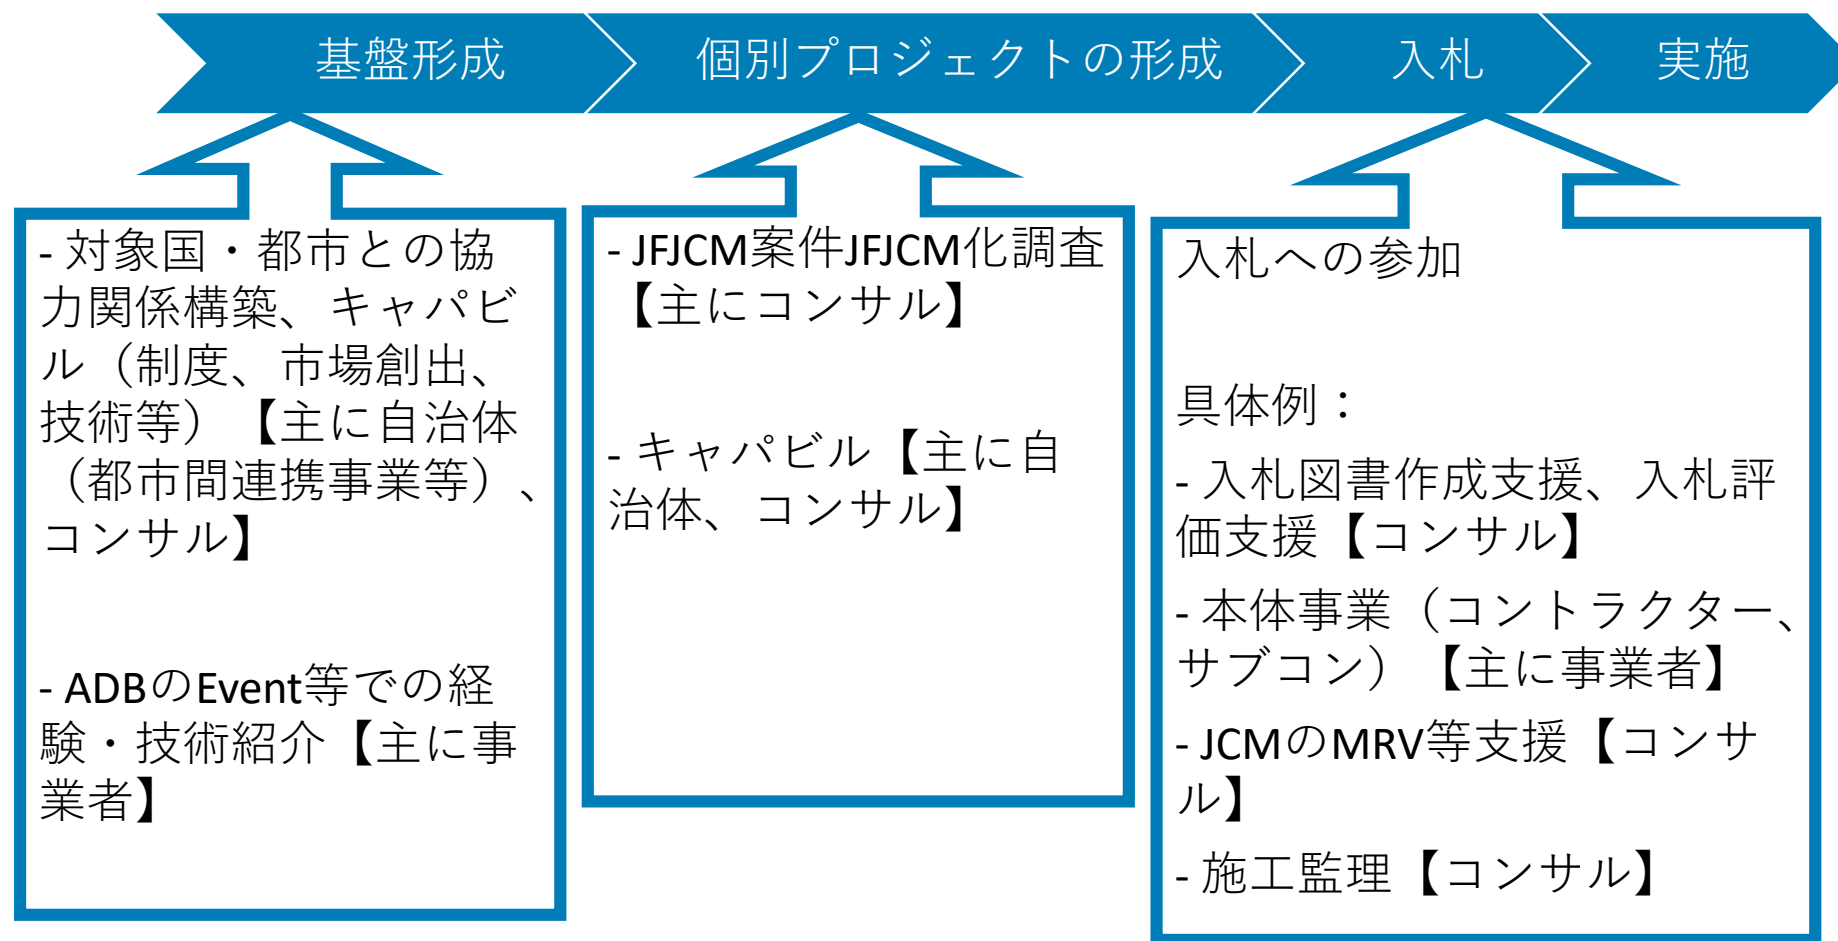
基盤形成

個別プロジェクトの形成

入札

実施

- 対象国・都市との協力関係構築、キャパビル（制度、市場創出、技術等）【主に自治体（都市間連携事業等）、コンサル】

- ADBのEvent等での経験・技術紹介【主に事業者】

- JFJCM案件JFJCM化調査【主にコンサル】

- キャパビル【主に自治体、コンサル】

入札への参加

具体例：

- 入札図書作成支援、入札評価支援【コンサル】

- 本体事業（コントラクター、サブコン）【主に事業者】

- JCMのMRV等支援【コンサル】

- 施工監理【コンサル】